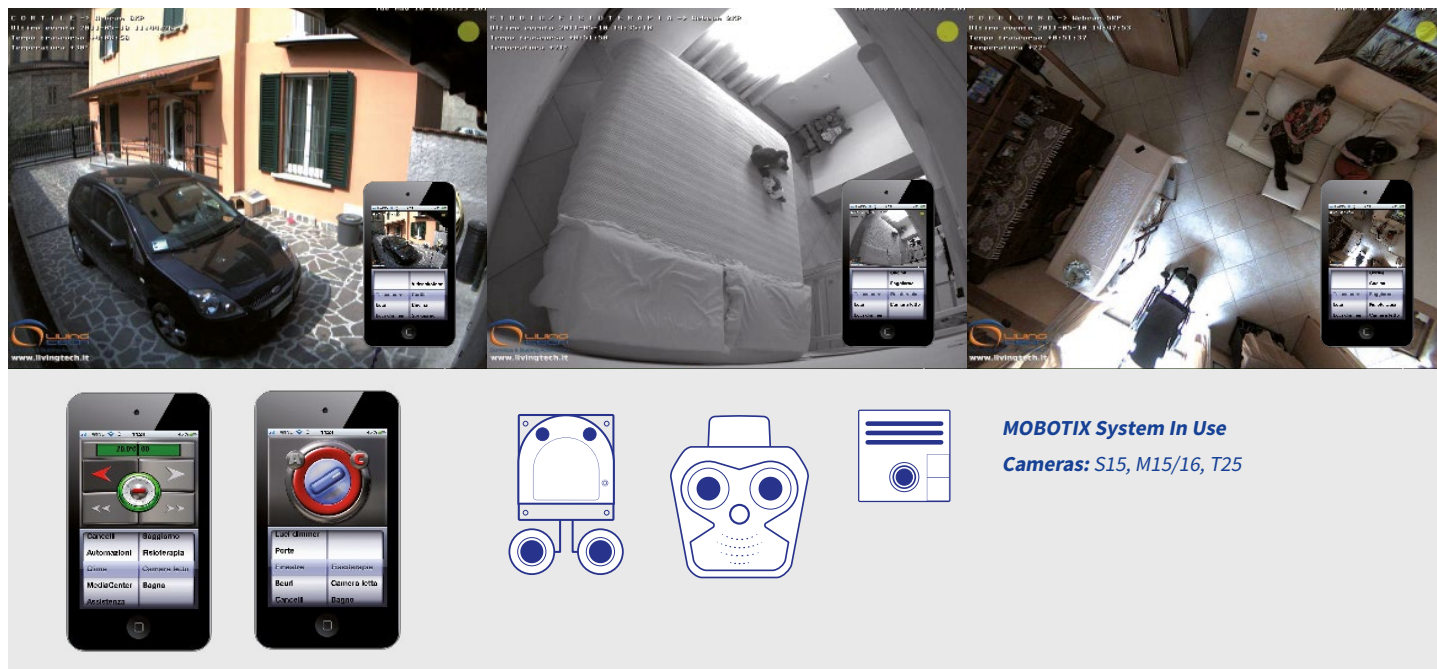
CORTILE -> Webcam 5XP
Ultimo evento
Tempo trascorso
Temperatura

www.livingtech.it

STUDIO/FISIOTERAPIA -> Webcam 5XP
Ultimo evento 2011-05-10 14:35:10
Tempo trascorso 00:51:58
Temperatura +??

www.livingtech.it

SOGGIORNO -> Webcam 5XP
Ultimo evento 2011-05-10 14:47:53
Tempo trascorso 00:51:37
Temperatura +22

www.livingtech.it

20.0°C

Cancelli
Soggiorno
Automazioni
Fisioterapia
Clima
Camera letto
MediaCenter
Bagno
Assistenza

Luci dimmer
Porte
Finestre
Fisioterapia
Scuri
Camera letto
Cancelli
Bagno

MOBOTIX System In Use
Cameras: S15, M15/16, T25